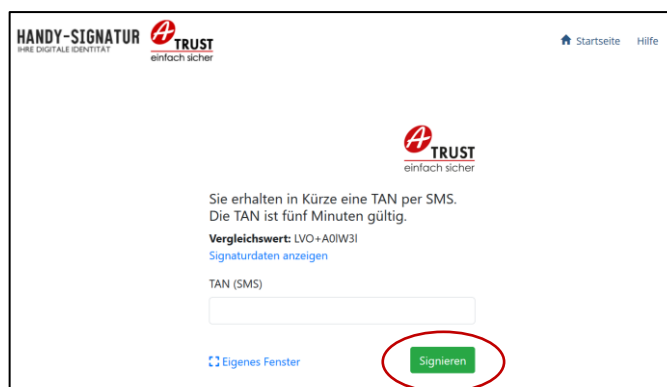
HANDY-SIGNATUR
IHRE DIGITALE IDENTITÄT

A TRUST
einfach sicher

Startseite Hilfe

A TRUST
einfach sicher

Sie erhalten in Kürze eine TAN per SMS.
Die TAN ist fünf Minuten gültig.

Vergleichswert: LVO+A0lW3I
Signaturdaten anzeigen

TAN (SMS)

Eigenes Fenster

Signieren